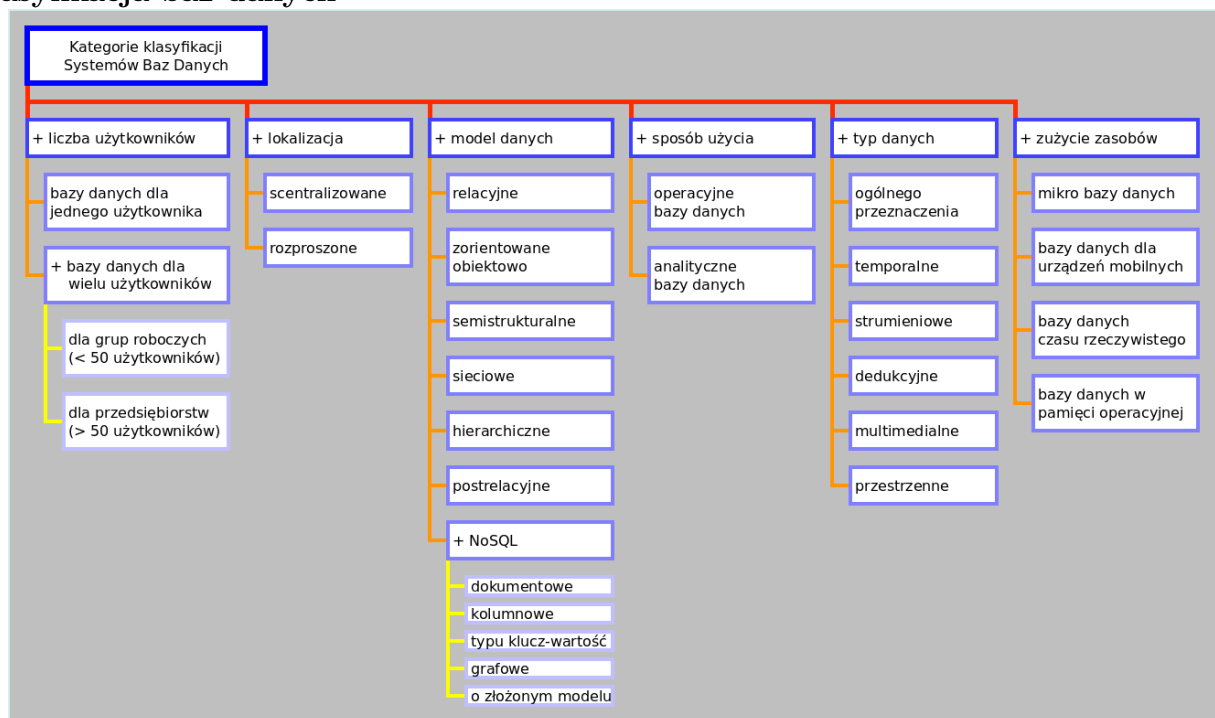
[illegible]

Kategorie klasyfikacji Systemów Baz Danych

+ liczba użytkowników

bazy danych dla jednego użytkownika

+ bazy danych dla wielu użytkowników

dla grup roboczych (< 50 użytkowników)

dla przedsiębiorstw (> 50 użytkowników)

+ lokalizacja

scentralizowane

rozproszone

+ model danych

relacyjne

zorientowane obiektowo

semistrukturalne

sieciowe

hierarchiczne

postrelacyjne

+ NoSQL

dokumentowe

kolumnowe

typu klucz-wartość

grafowe

o złożonym modelu

+ sposób użycia

operacyjne bazy danych

analityczne bazy danych

+ typ danych

ogólnego przeznaczenia

temporalne

strumieniowe

dedukcyjne

multimedialne

przestrzenne

+ zużycie zasobów

mikro bazy danych

bazy danych dla urządzeń mobilnych

bazy danych czasu rzeczywistego

bazy danych w pamięci operacyjnej